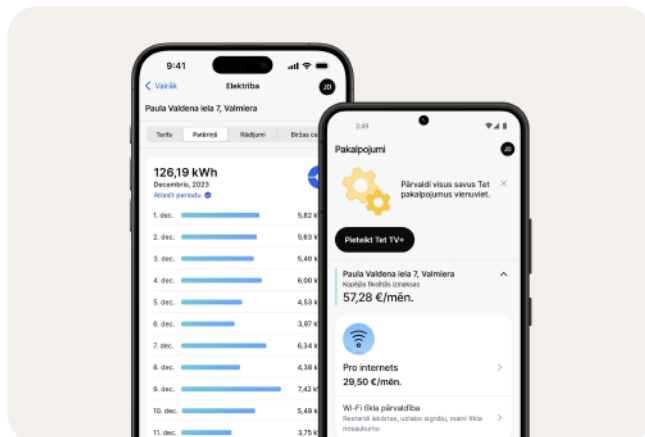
9:41

Vairāk
Elektrība
JD

Paula Valdena iela 7, Valmiera

Tarifs
Patēriņš
Rādījumi
Biržas ce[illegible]

126,19 kWh
Decembris, 2023
Atlasīt periodu

1. dec. 5,82 k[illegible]
2. dec. 5,63 k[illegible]
3. dec. 5,40 k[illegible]
4. dec. 6,00 k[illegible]
5. dec. 4,55 k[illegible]
6. dec. 3,97 k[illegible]
7. dec. 6,34 k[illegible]
8. dec. 4,89 k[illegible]
9. dec. 7,42 k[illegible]
10. dec. 5,55 k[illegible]
11. dec. 3,75 k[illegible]

3:49

Pakalpojumi
JD

Pārvaldi visus savus Tet pakalpojumus vienuviet.

Pieteikt Tet TV+

Paula Valdena iela 7, Valmiera
Kopējās fiksētās izmaksas
57,28 €/mēn.

Pro internets
29,50 €/mēn.

Wi-Fi tīkla pārvaldība
Restartē iekārtas, uzlabo signālu, maini tīkla nosaukumu